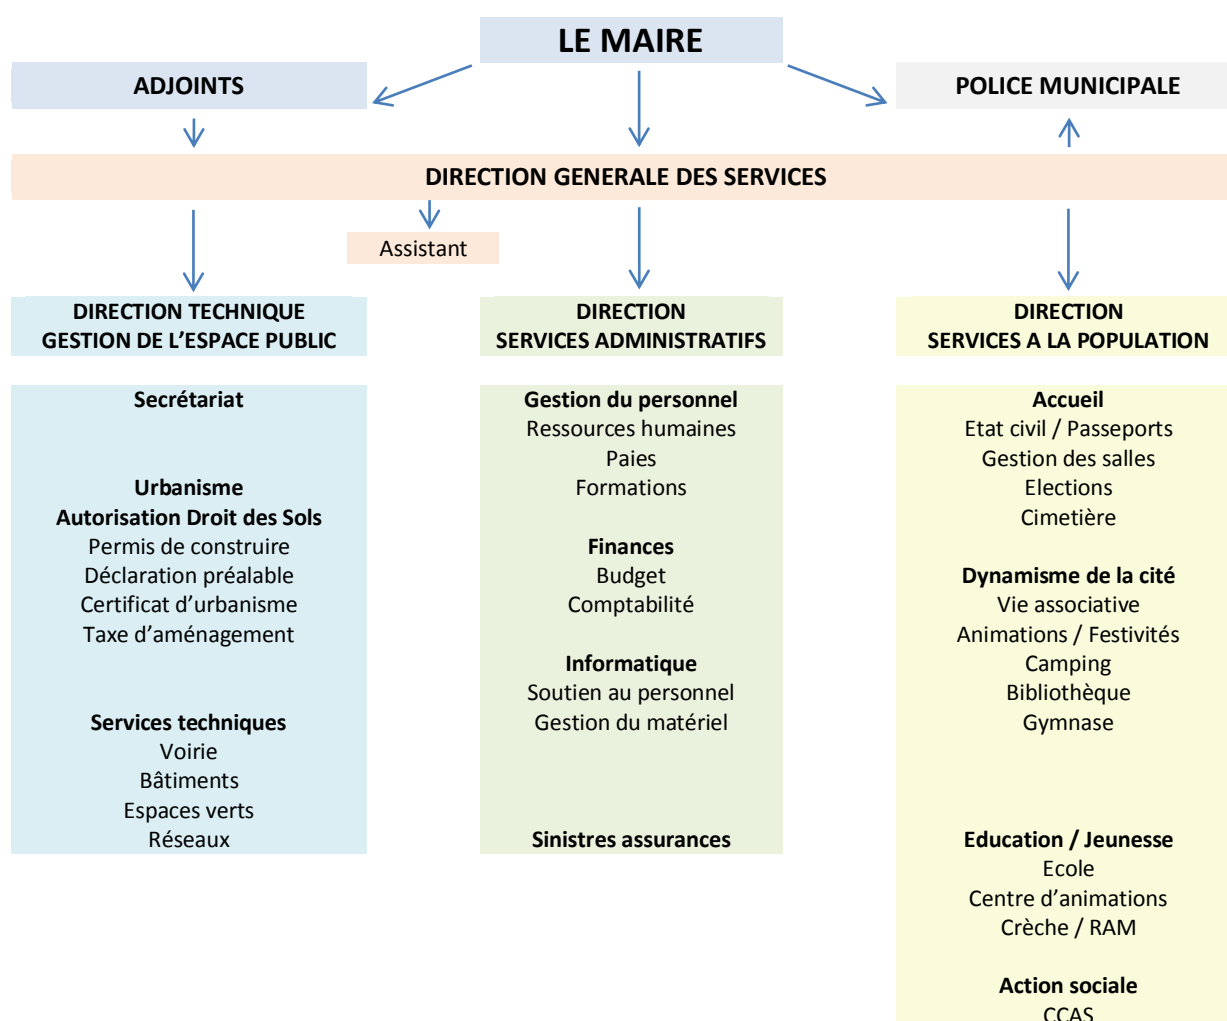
LE MAIRE

ADJOINTS

POLICE MUNICIPALE

DIRECTION GENERALE DES SERVICES

Assistant

DIRECTION TECHNIQUE
GESTION DE L'ESPACE PUBLIC

Secrétariat

Urbanisme
Autorisation Droit des Sols
Permis de construire
Déclaration préalable
Certificat d'urbanisme
Taxe d'aménagement

Services techniques
Voirie
Bâtiments
Espaces verts
Réseaux

DIRECTION
SERVICES ADMINISTRATIFS

Gestion du personnel
Ressources humaines
Paies
Formations

Finances
Budget
Comptabilité

Informatique
Soutien au personnel
Gestion du matériel

Sinistres assurances

DIRECTION
SERVICES A LA POPULATION

Accueil
Etat civil / Passeports
Gestion des salles
Elections
Cimetière

Dynamisme de la cité
Vie associative
Animations / Festivités
Camping
Bibliothèque
Gymnase

Education / Jeunesse
Ecole
Centre d'animations
Crèche / RAM

Action sociale
CCAS